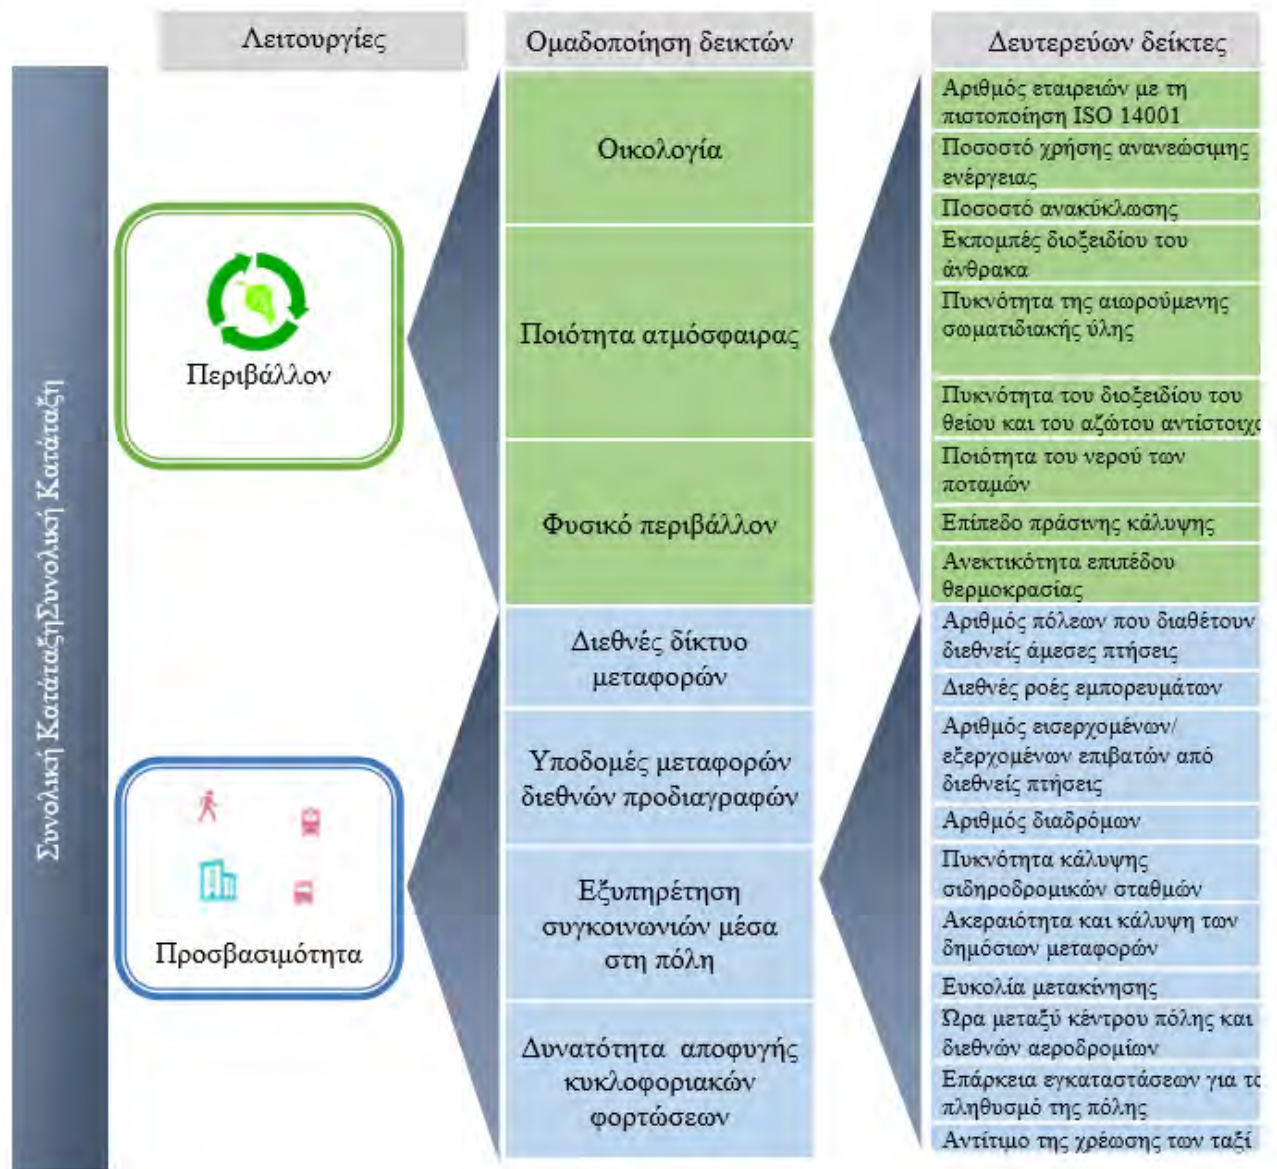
Λειτουργίες

Ομαδοποίηση δεικτών

Δευτερεύων δείκτες

ΣυνολικήΚατάταξηΣυνολική Κατάταξη

Περιβάλλον

Προσβασιμότητα

Οικολογία

Ποιότητα ατμόσφαιρας

Φυσικό περιβάλλον

Διεθνές δίκτυο μεταφορών

Υποδομές μεταφορών διεθνών προδιαγραφών

Εξυπηρέτηση συγκοινωνιών μέσα στη πόλη

Δυνατότητα αποφυγής κυκλοφοριακών φορτώσεων

Αριθμός εταιρειών με τη πιστοποίηση ISO 14001

Ποσοστό χρήσης ανανεώσιμης ενέργειας

Ποσοστό ανακύκλωσης

Εκπομπές διοξειδίου του άνθρακα

Πυκνότητα της αιωρούμενης σωματιδιακής ύλης

Πυκνότητα του διοξειδίου του θείου και του αζώτου αντίστοιχ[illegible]

Ποιότητα του νερού των ποταμών

Επίπεδο πράσινης κάλυψης

Ανεκτικότητα επιπέδου θερμοκρασίας

Αριθμός πόλεων που διαθέτουν διεθνείς άμεσες πτήσεις

Διεθνές ροές εμπορευμάτων

Αριθμός εισερχομένων/ εξερχομένων επιβατών από διεθνείς πτήσεις

Αριθμός διαδρόμων

Πυκνότητα κάλυψης σιδηροδρομικών σταθμών

Ακεραιότητα και κάλυψη των δημόσιων μεταφορών

Ευκολία μετακίνησης

Ώρα μεταξύ κέντρου πόλης και διεθνών αεροδρομίων

Επάρκεια εγκαταστάσεων για τ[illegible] πληθυσμό της πόλης

Αντίτιμο της χρέωσης των ταξί